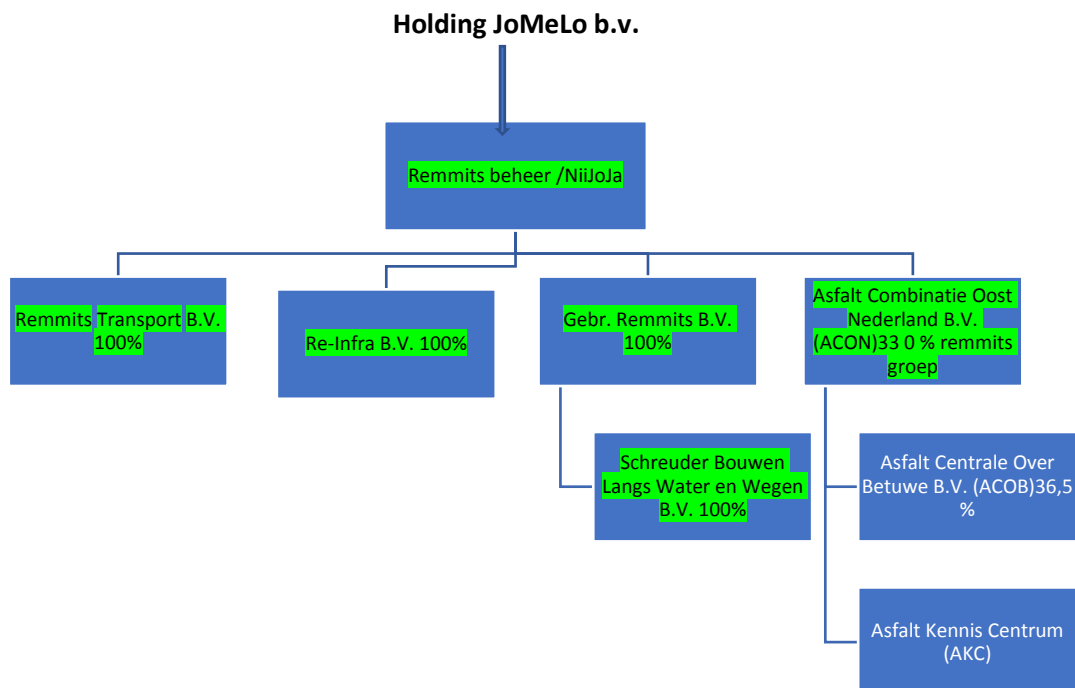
Holding JoMeLo b.v.

Remmits beheer /NiiJoJa

Remmits Transport B.V. 100%

Re-Infra B.V. 100%

Gebr. Remmits B.V. 100%

Asfalt Combinatie Oost Nederland B.V. (ACON)33 0 % remmits groep

Schreuder Bouwen Langs Water en Wegen B.V. 100%

Asfalt Centrale Over Betuwe B.V. (ACOB)36,5 %

Asfalt Kennis Centrum (AKC)